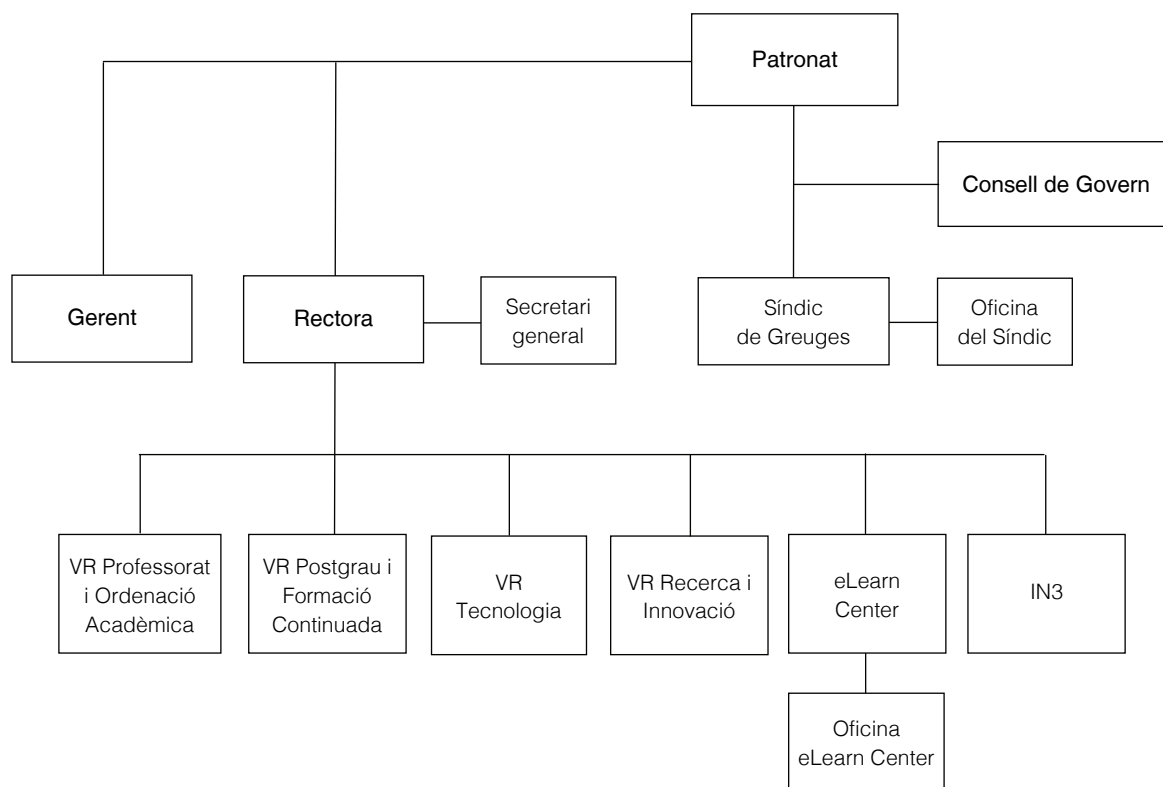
Patronat

Consell de Govern

Gerent

Rectora

Secretari general

Síndic de Greuges

Oficina del Síndic

VR Professorat i Ordenació Acadèmica

VR Postgrau i Formació Continuada

VR Tecnologia

VR Recerca i Innovació

eLearn Center

IN3

Oficina eLearn Center